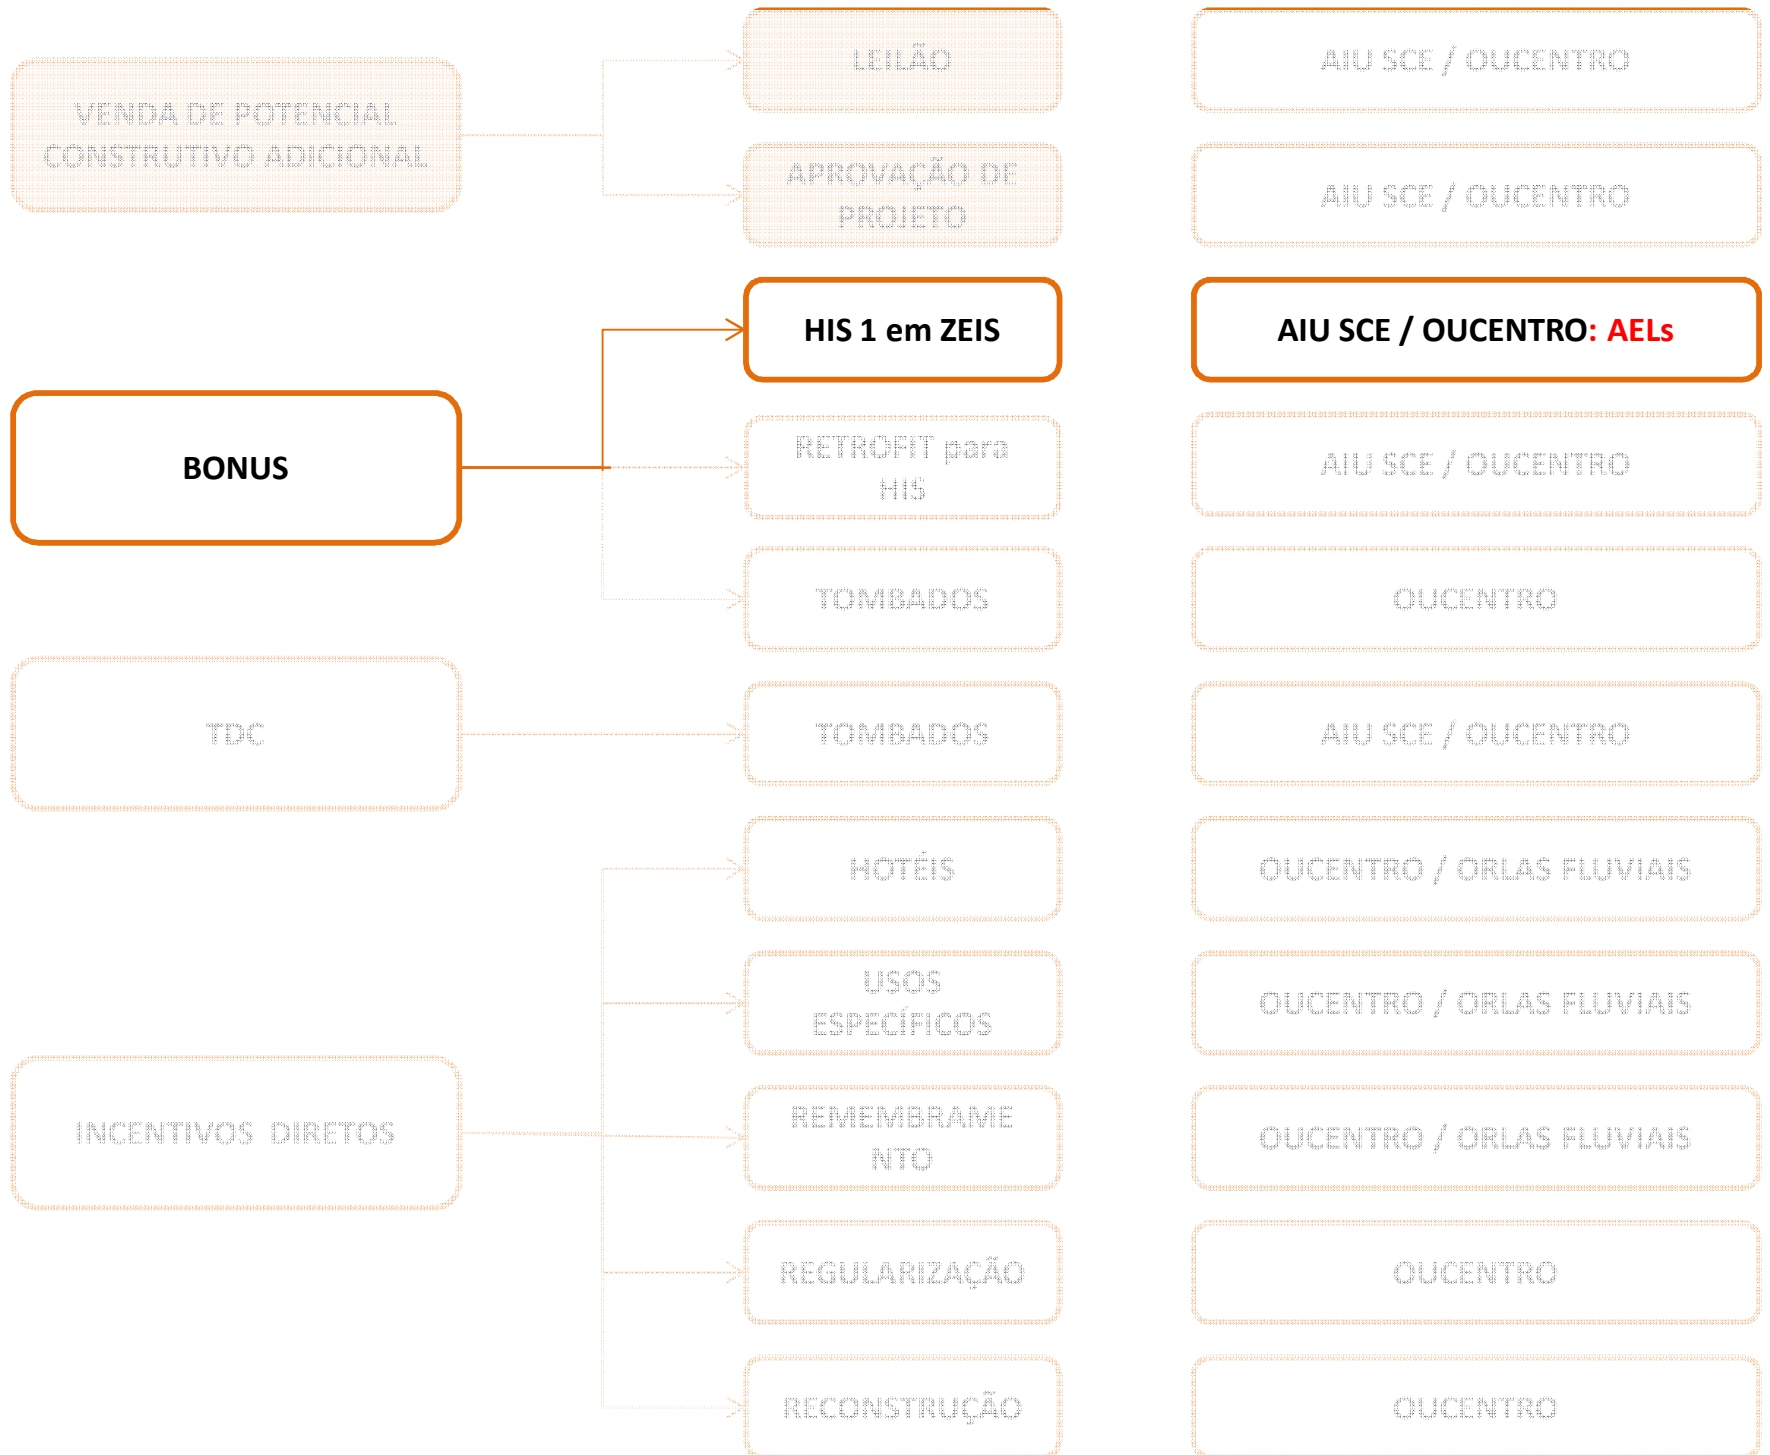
VENDA DE POTENCIAL CONSTRUTIVO ADICIONAL

LEILÃO

AIU SCE / OUCENTRO

APROVAÇÃO DE PROJETO

AIU SCE / OUCENTRO

BONUS

HIS 1 em ZEIS

AIU SCE / OUCENTRO: AELs

RETROFIT para HIS

AIU SCE / OUCENTRO

TOMBADOS

OUCENTRO

TDC

TOMBADOS

AIU SCE / OUCENTRO

INCENTIVOS DIRETOS

HOTÉIS

OUCENTRO / ORLAS FLUVIAIS

USOS ESPECÍFICOS

OUCENTRO / ORLAS FLUVIAIS

REMEMBRAMENTO

OUCENTRO / ORLAS FLUVIAIS

REGULARIZAÇÃO

OUCENTRO

RECONSTRUÇÃO

OUCENTRO